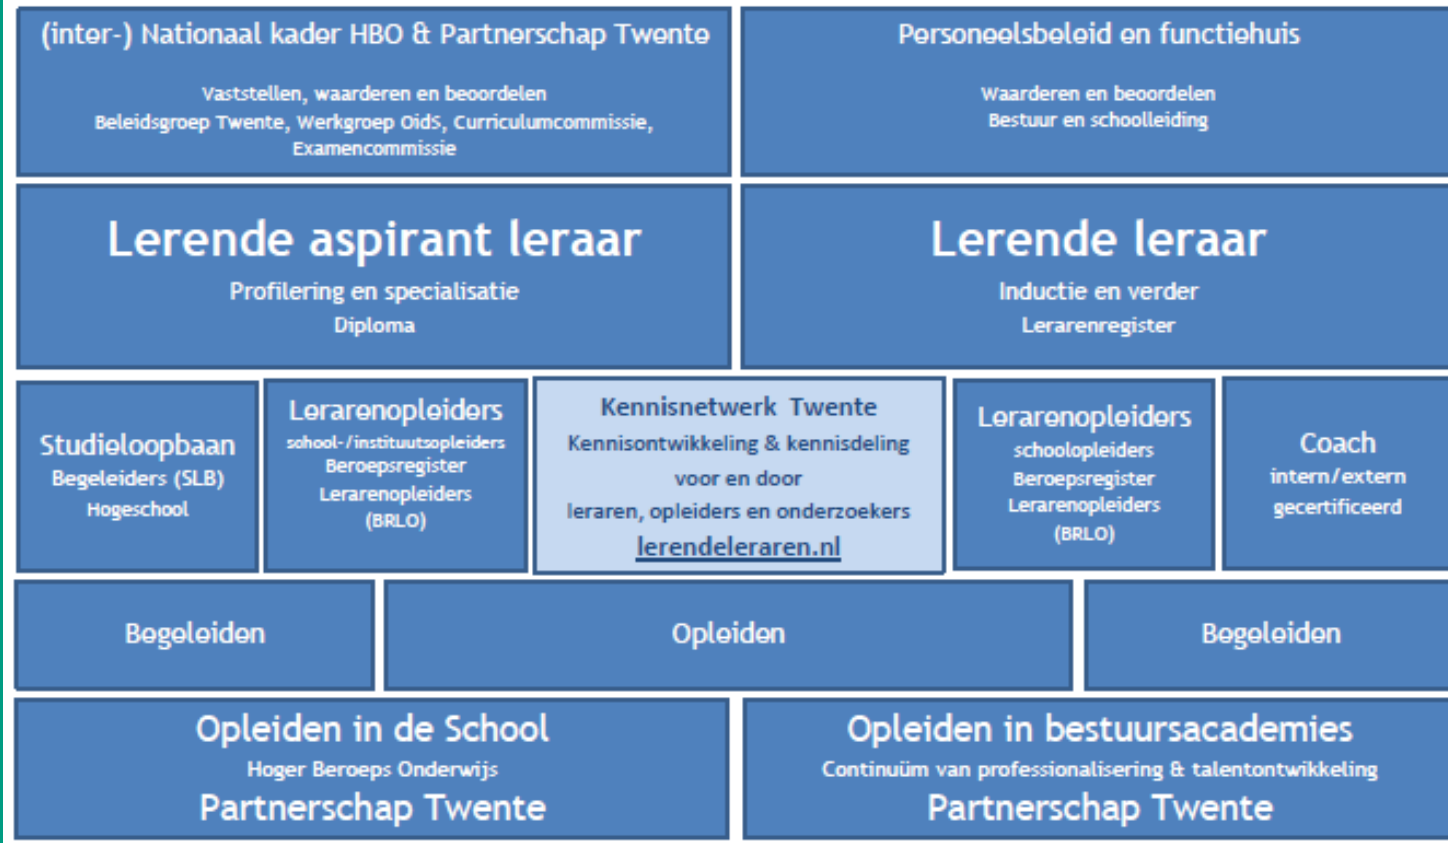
(inter-) Nationaal kader HBO & Partnerschap Twente

Vaststellen, waarderen en beoordelen
Beleidsgroep Twente, Werkgroep Oids, Curriculumcommissie, Examencommissie

Personeelsbeleid en functiehuis

Waarderen en beoordelen
Bestuur en schoolleiding

Lerende aspirant leraar

Profilering en specialisatie
Diploma

Lerende leraar

Inductie en verder
Lerarenregister

Studieloopbaan
Begeleiders (SLB)
Hogeschool

Lerarenopleiders
school-/instituutsopleiders
Beroepsregister
Lerarenopleiders
(BRLO)

Kennisnetwerk Twente
Kennisontwikkeling & kennisdeling
voor en door
leraren, opleiders en onderzoekers
lerendeleraren.nl

Lerarenopleiders
schoolopleiders
Beroepsregister
Lerarenopleiders
(BRLO)

Coach
intern/extern
gecertificeerd

Begeleiden

Opleiden

Begeleiden

Opleiden in de School
Hoger Beroeps Onderwijs
Partnerschap Twente

Opleiden in bestuursacademies
Continuüm van professionalisering & talentontwikkeling
Partnerschap Twente